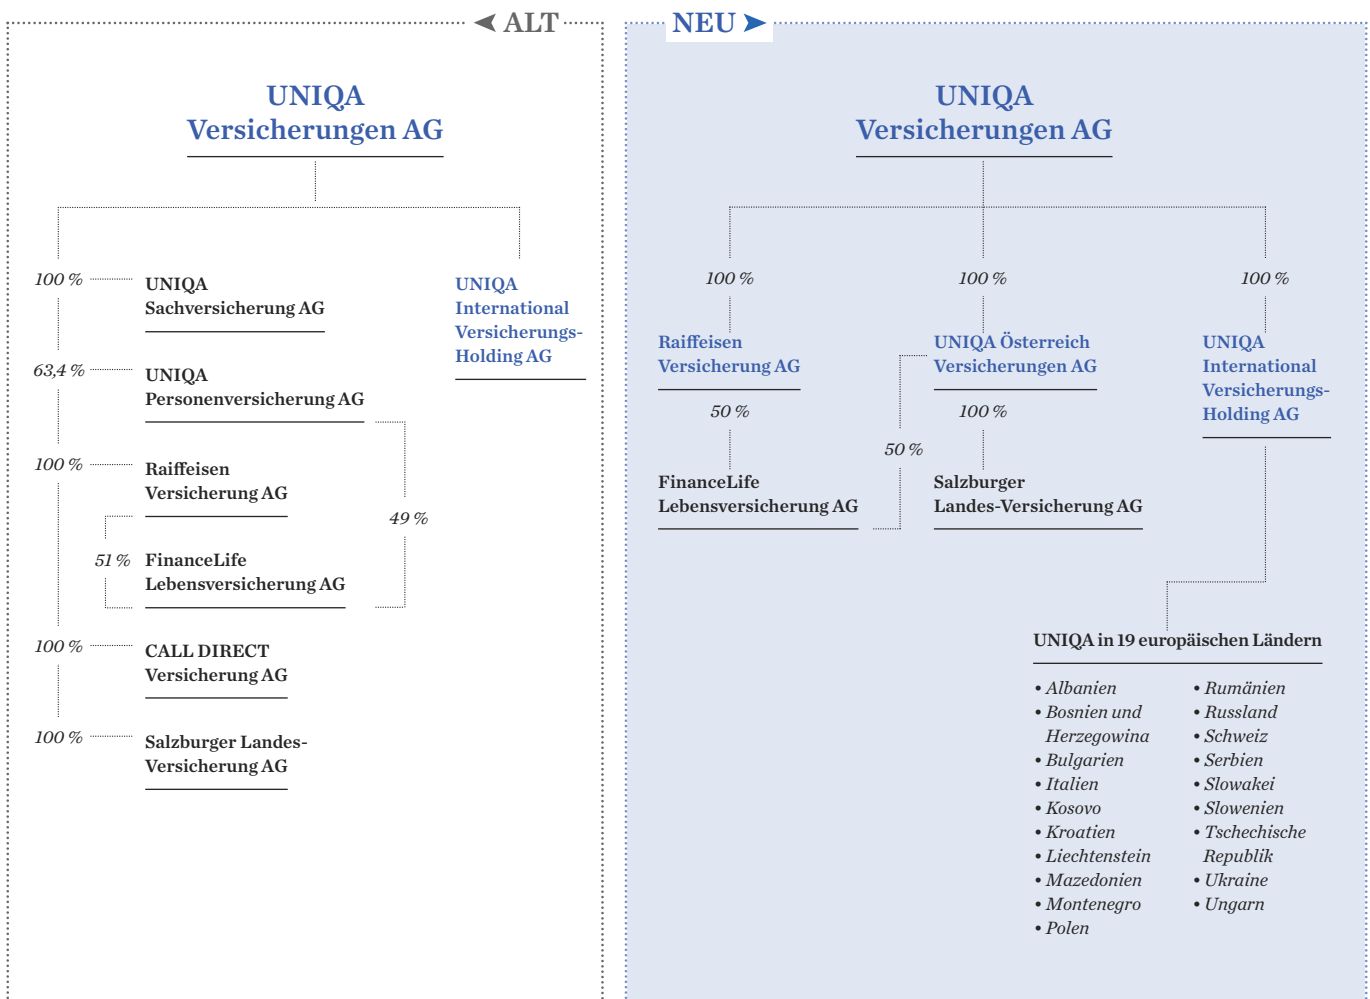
◄ ALT

UNIQA Versicherungen AG

100 %
UNIQA Sachversicherung AG

UNIQA International Versicherungs-Holding AG

63,4 %
UNIQA Personenversicherung AG

100 %
Raiffeisen Versicherung AG

49 %

51 %
FinanceLife Lebensversicherung AG

100 %
CALL DIRECT Versicherung AG

100 %
Salzburger Landes-Versicherung AG

NEU ►

UNIQA Versicherungen AG

100 %
Raiffeisen Versicherung AG

50 %
FinanceLife Lebensversicherung AG

100 %
UNIQA Österreich Versicherungen AG

50 %

100 %
Salzburger Landes-Versicherung AG

100 %
UNIQA International Versicherungs-Holding AG

UNIQA in 19 europäischen Ländern

• Albanien
• Bosnien und Herzegowina
• Bulgarien
• Italien
• Kosovo
• Kroatien
• Liechtenstein
• Mazedonien
• Montenegro
• Polen

• Rumänien
• Russland
• Schweiz
• Serbien
• Slowakei
• Slowenien
• Tschechische Republik
• Ukraine
• Ungarn